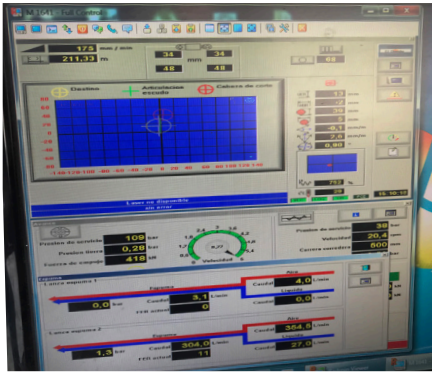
175 mm / min
211,33 m
31 34
48 48
Destino
Articulación escudo
Cabeza de corte
Laser no disponible
109 bar
0,26 bar
418 bar
Velocidad
0,77
39
20,4
500
4,0
0,0 bar
3,1
0
384,5
1,3 bar
304,0
11
27,0
15:16:05